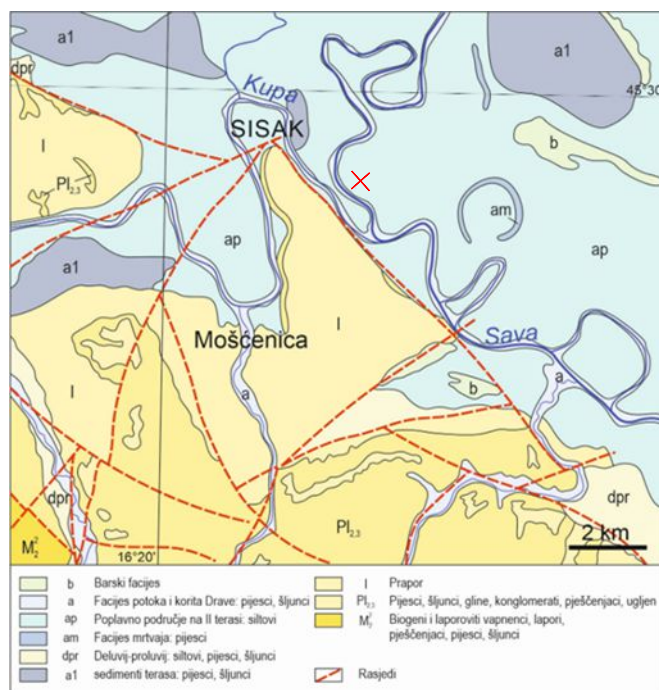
a1
dpr
Kupa
a1
45°30'
SISAK
l
$Pl_{2,3}$
b
am
ap
ap
a1
l
Mošćenica
Sava
b
l
a
a
dpr
dpr
$Pl_{2,3}$
$M_2^2$
16°20'
2 km

b Barski facijes
a Facijes potoka i korita Drave: pijesci, šljunci
ap Poplavno područje na II terasi: siltovi
am Facijes mrtvaja: pijesci
dpr Deluvij-proluvij: siltovi, pijesci, šljunci
a1 sedimenti terasa: pijesci, šljunci
l Prapor
$Pl_{2,3}$ Pijesci, šljunci, gline, konglomerati, pješčenjaci, ugljen
$M_2^2$ Biogeni i laporoviti vapnenci, lapori, pješčenjaci, pijesci, šljunci
Rasjedi